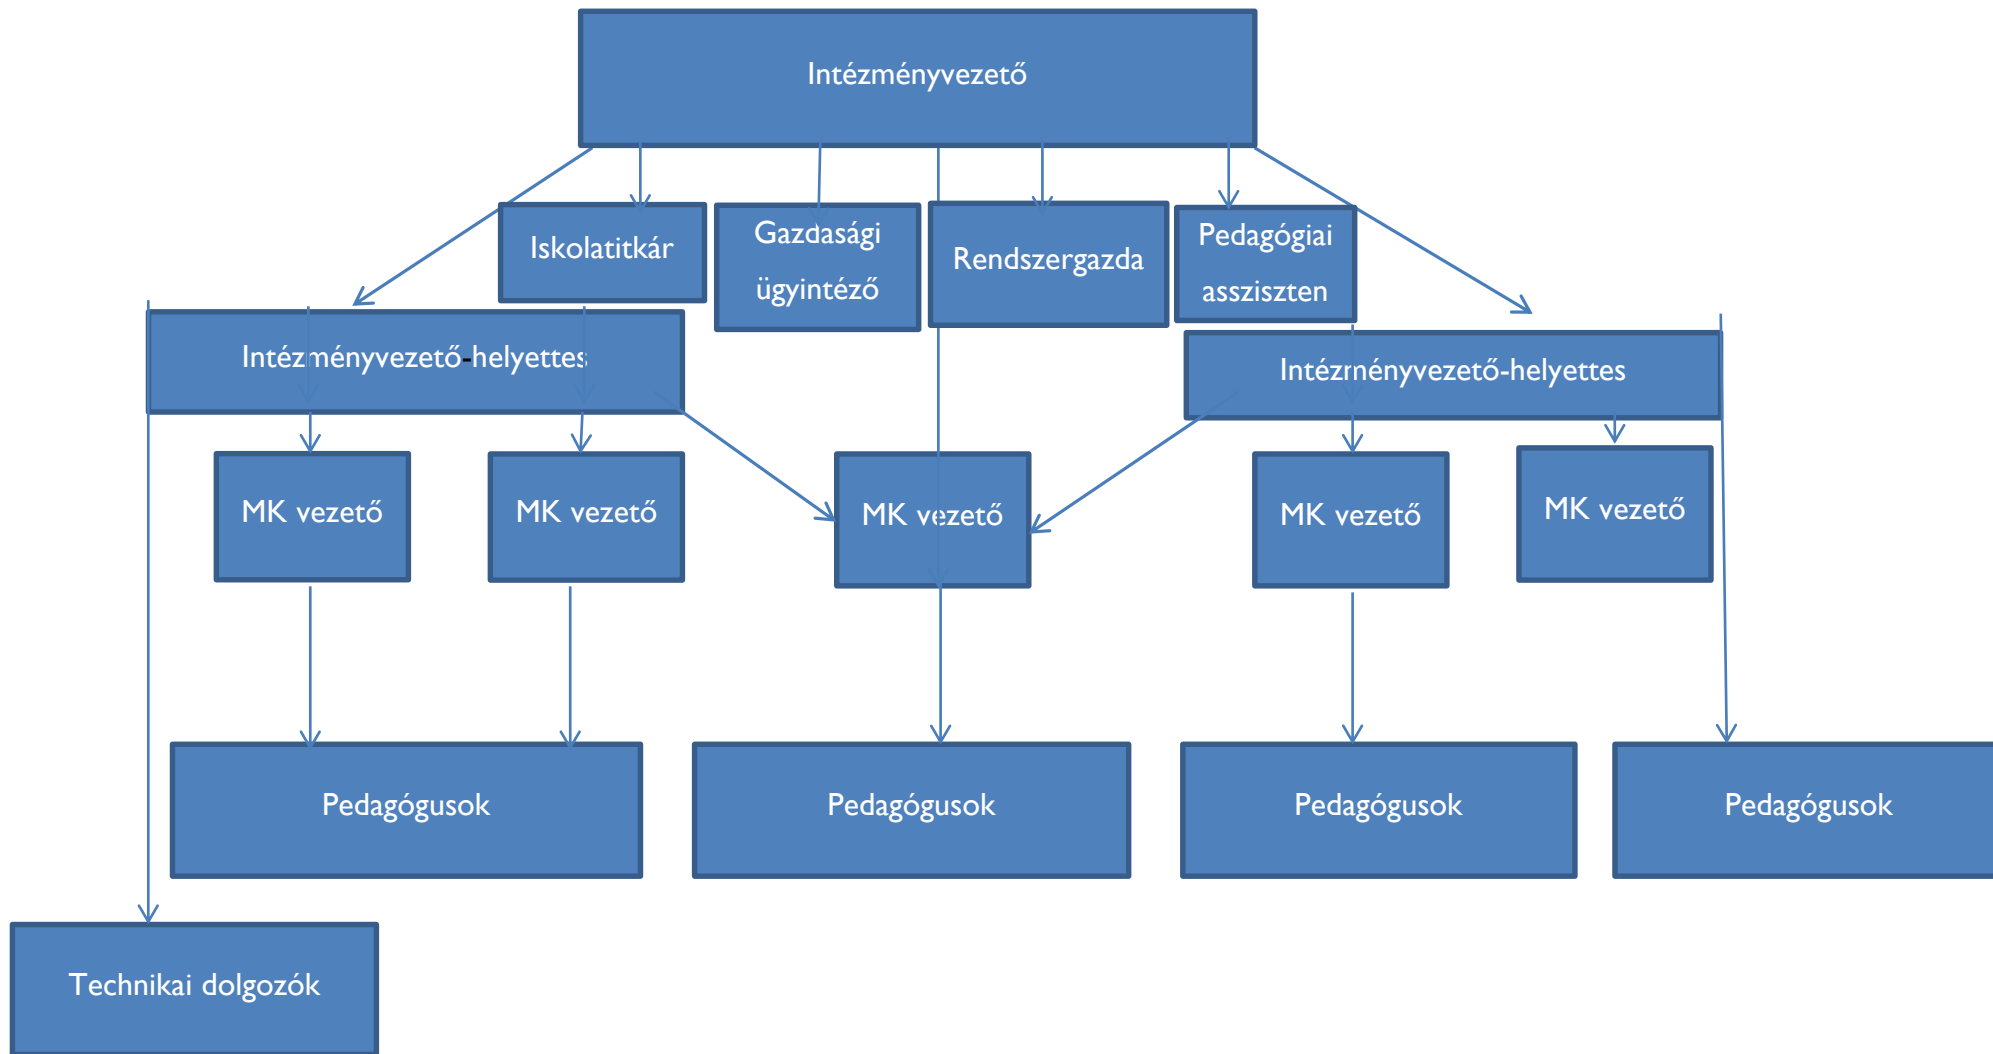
Intézményvezető

Iskolatitkár

Gazdasági ügyintéző

Rendszergazda

Pedagógiai asszisztens

Intézményvezető-helyettes

Intézrnényvezető-helyettes

MK vezető

MK vezető

MK vezető

MK vezető

MK vezető

Pedagógusok

Pedagógusok

Pedagógusok

Pedagógusok

Technikai dolgozók